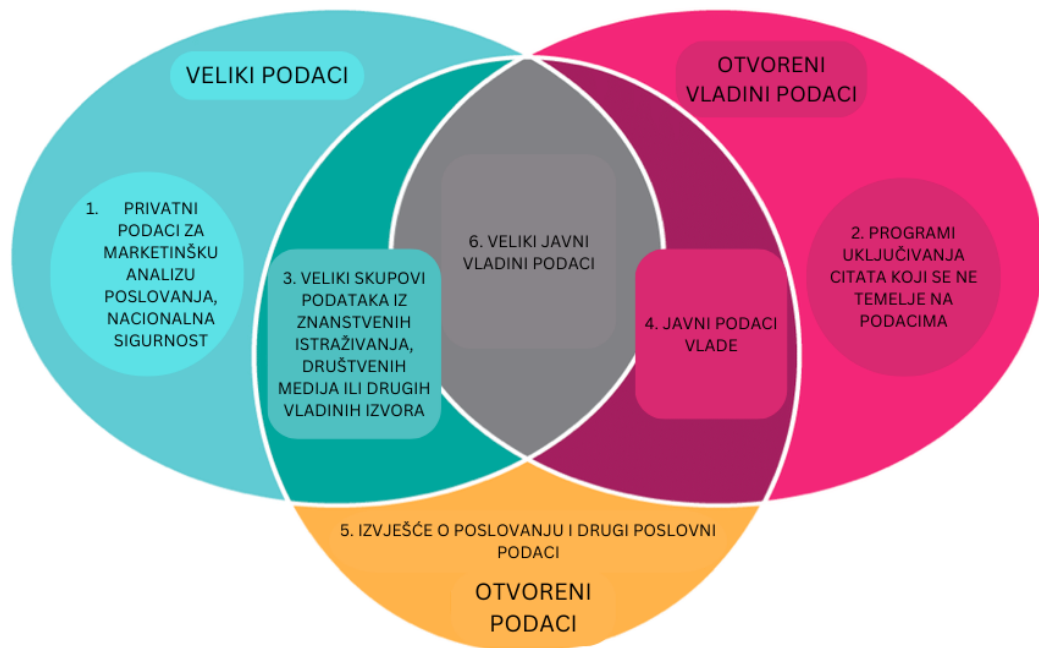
VELIKI PODACI

OTVORENI VLADINI PODACI

1. PRIVATNI PODACI ZA MARKETINŠKU ANALIZU POSLOVANJA, NACIONALNA SIGURNOST

6. VELIKI JAVNI VLADINI PODACI

2. PROGRAMI UKLJUČIVANJA CITATA KOJI SE NE TEMELJE NA PODACIMA

3. VELIKI SKUPOVI PODATAKA IZ ZNANSTVENIH ISTRAŽIVANJA, DRUŠTVENIH MEDIJA ILI DRUGIH VLADINIH IZVORA

4. JAVNI PODACI VLADE

5. IZVJEŠĆE O POSLOVANJU I DRUGI POSLOVNI PODACI

OTVORENI PODACI